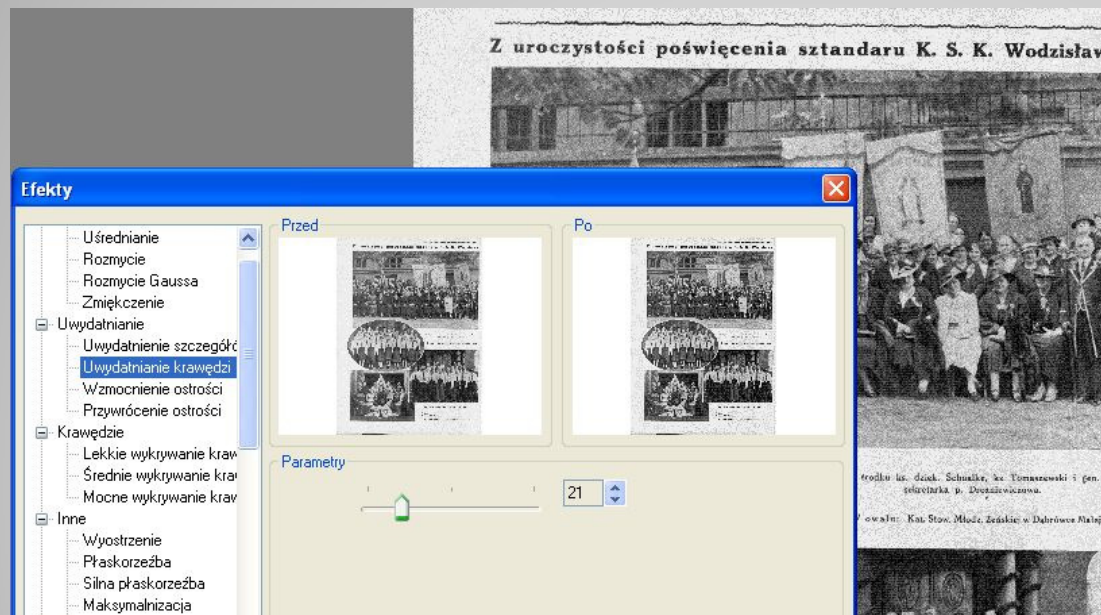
Z uroczystości poświęcenia sztandaru K. S. K. Wodzisław

Efekty

Uśrednianie
Rozmycie
Rozmycie Gaussa
Zmiękczenie
Uwydatnianie
Uwydatnienie szczegółó
Uwydatnianie krawędzi
Wzmocnienie ostrości
Przywrócenie ostrości
Krawędzie
Lekkie wykrywanie kraw
Średnie wykrywanie kraw
Mocne wykrywanie kraw
Inne
Wyostrzenie
Płaskorzeźba
Silna płaskorzeźba
Maksymalnizacja

Przed

Po

Parametry

21

środku ks. dziek. Schnalke, ks. Tomaszewski i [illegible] sekretarka p. Drozdziewiczowa.

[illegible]owała: Kat. Stow. Młodz. Żeńskiej w Dąbrówce Małej